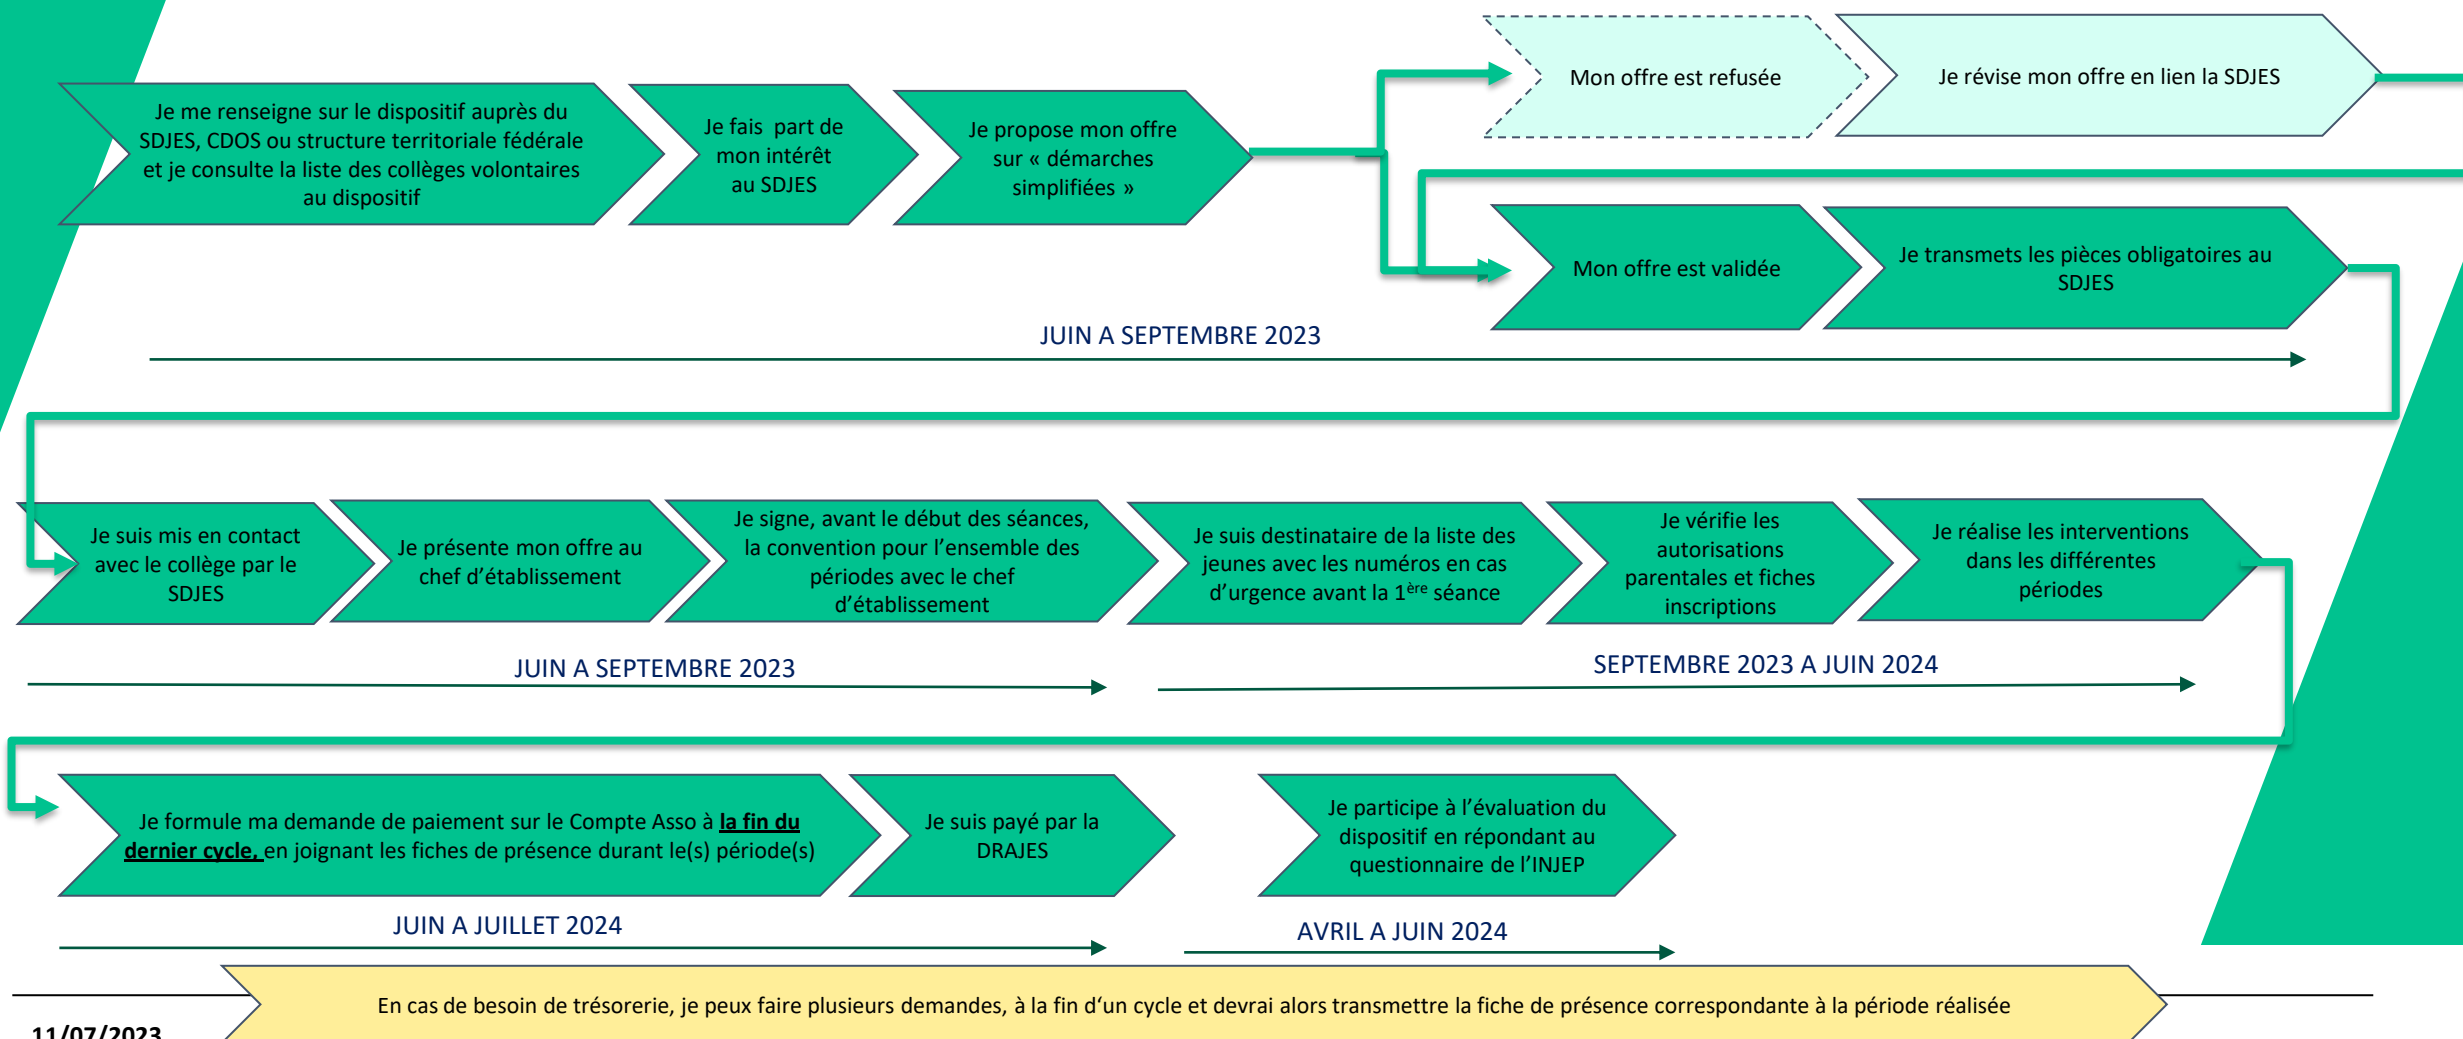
Je me renseigne sur le dispositif auprès du SDJES, CDOS ou structure territoriale fédérale et je consulte la liste des collèges volontaires au dispositif

Je fais part de mon intérêt au SDJES

Je propose mon offre sur « démarches simplifiées »

Mon offre est refusée

Je révise mon offre en lien la SDJES

Mon offre est validée

Je transmets les pièces obligatoires au SDJES

JUIN A SEPTEMBRE 2023

Je suis mis en contact avec le collège par le SDJES

Je présente mon offre au chef d'établissement

Je signe, avant le début des séances, la convention pour l'ensemble des périodes avec le chef d'établissement

Je suis destinataire de la liste des jeunes avec les numéros en cas d'urgence avant la 1$^{ère}$ séance

Je vérifie les autorisations parentales et fiches inscriptions

Je réalise les interventions dans les différentes périodes

JUIN A SEPTEMBRE 2023

SEPTEMBRE 2023 A JUIN 2024

Je formule ma demande de paiement sur le Compte Asso à la fin du dernier cycle, en joignant les fiches de présence durant le(s) période(s)

Je suis payé par la DRAJES

Je participe à l'évaluation du dispositif en répondant au questionnaire de l'INJEP

JUIN A JUILLET 2024

AVRIL A JUIN 2024

En cas de besoin de trésorerie, je peux faire plusieurs demandes, à la fin d'un cycle et devrai alors transmettre la fiche de présence correspondante à la période réalisée

11/07/2023